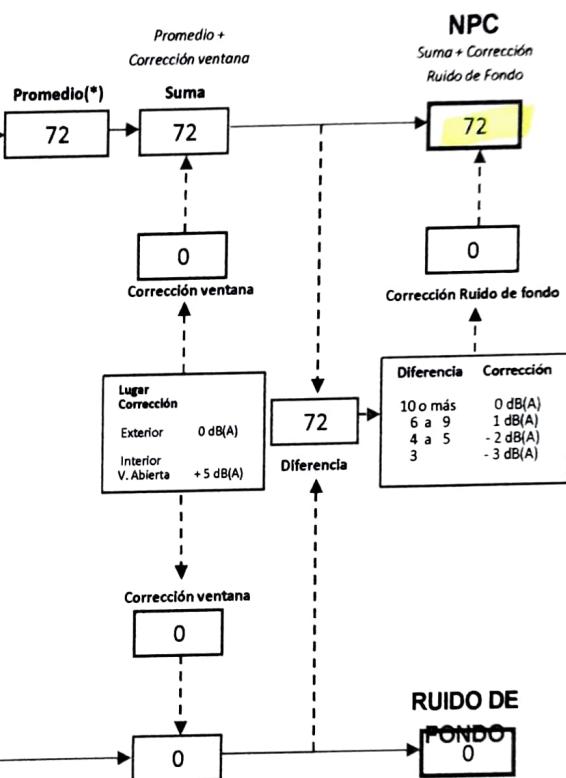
Promedio + Corrección ventana

NPC
Suma + Corrección Ruido de Fondo

Promedio(*)
72

Suma
72

72

0
Corrección ventana

0
Corrección Ruido de fondo

Lugar Corrección
Exterior 0 dB(A)
Interior V. Abierta + 5 dB(A)

72
Diferencia

| Diferencia | Corrección |
|---|---|
| 10 o más | 0 dB(A) |
| 6 a 9 | 1 dB(A) |
| 4 a 5 | - 2 dB(A) |
| 3 | - 3 dB(A) |

Corrección ventana
0

0

RUIDO DE FONDO
0